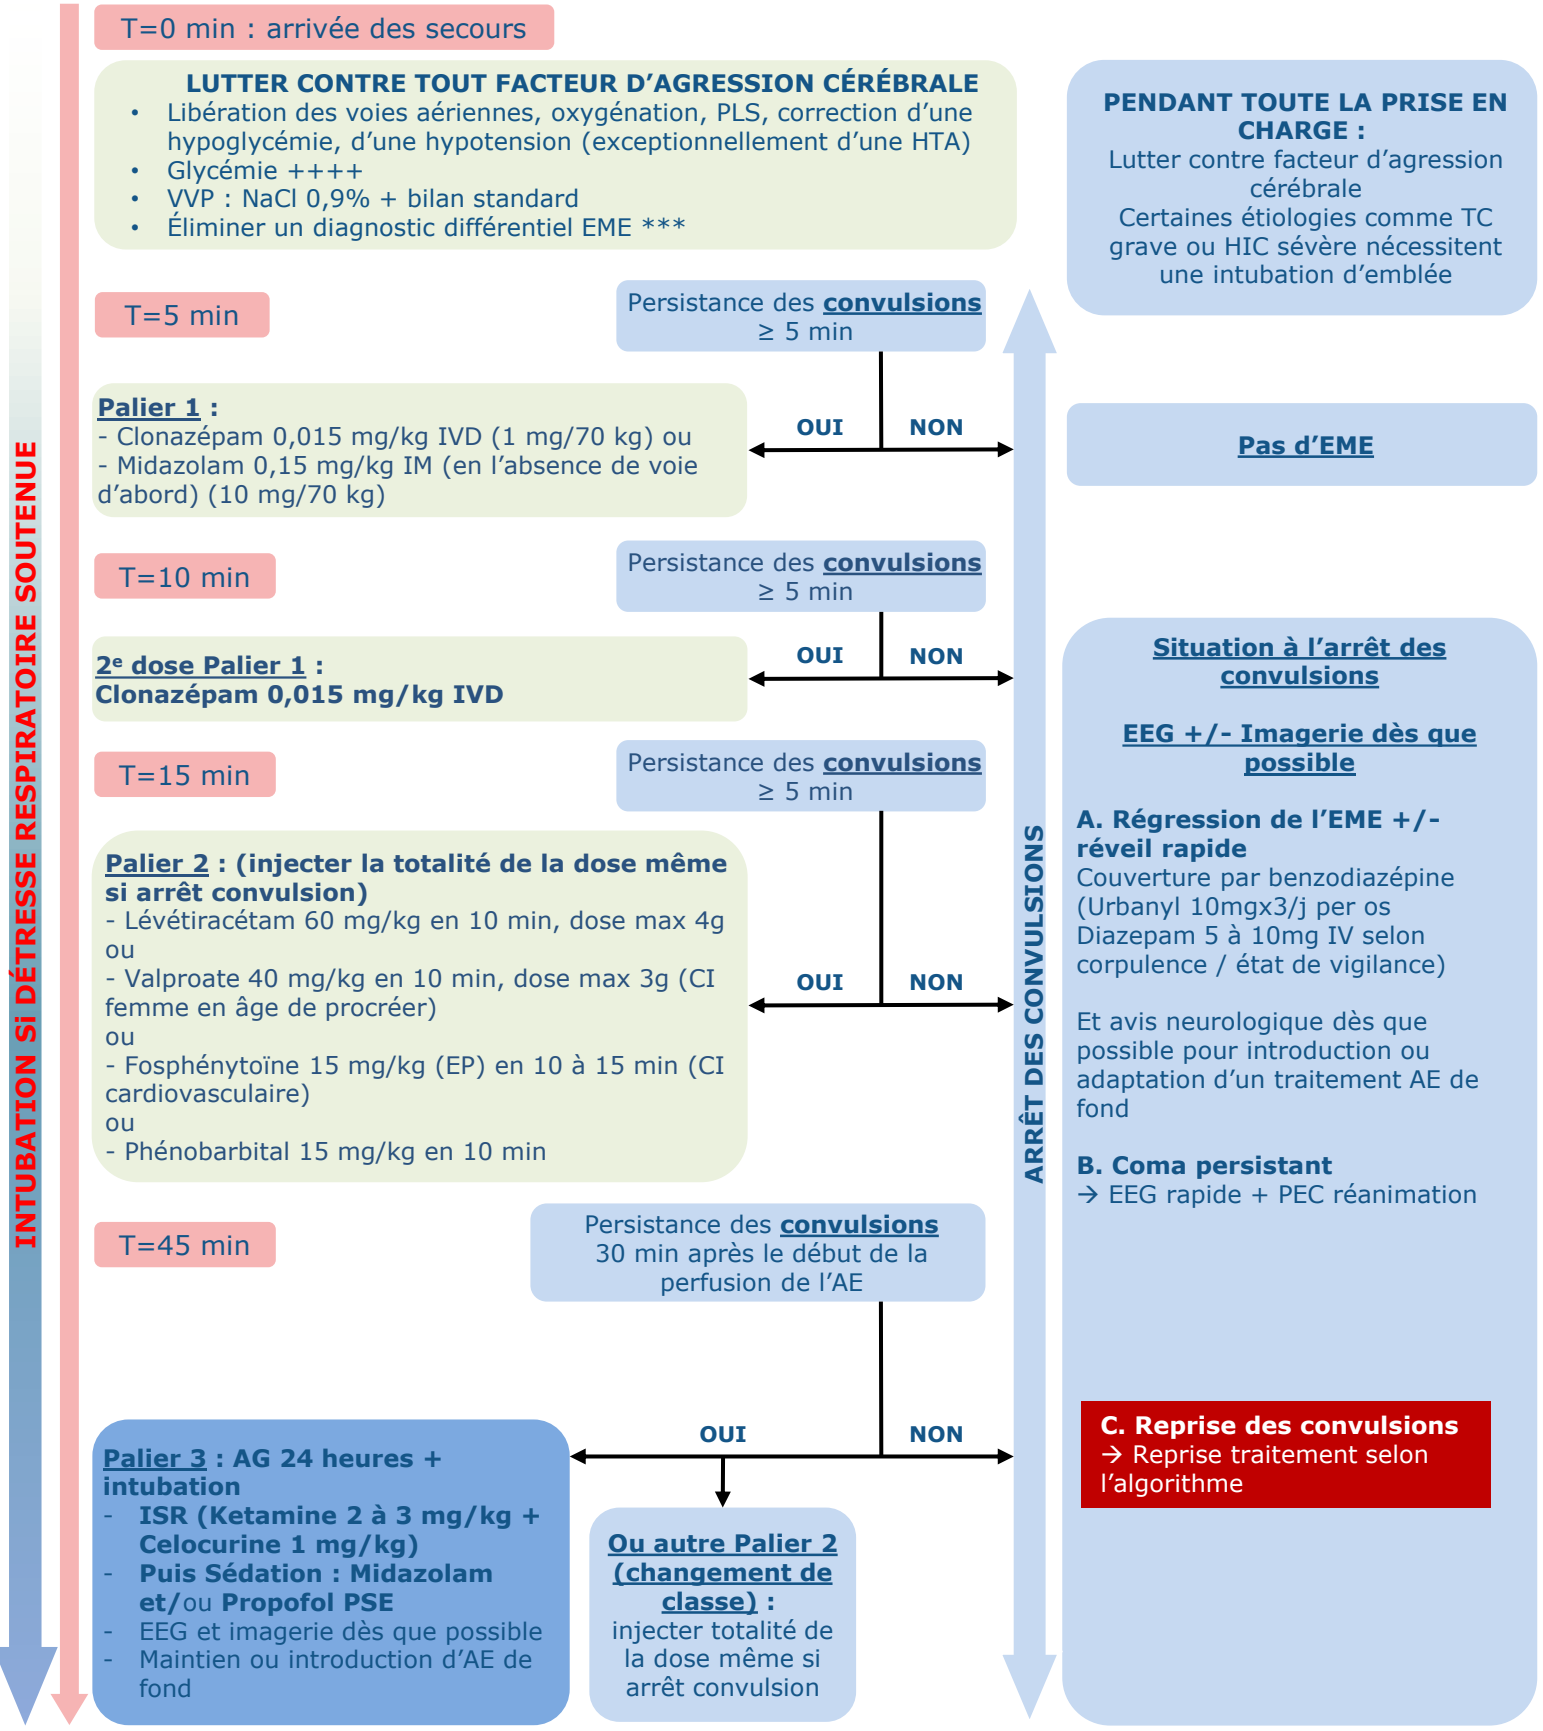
INTUBATION Si DÉTRESSE RESPIRATOIRE SOUTENUE

T=0 min : arrivée des secours

LUTTER CONTRE TOUT FACTEUR D'AGRESSION CÉRÉBRALE
• Libération des voies aériennes, oxygénation, PLS, correction d'une hypoglycémie, d'une hypotension (exceptionnellement d'une HTA)
• Glycémie ++++
• VVP : NaCl 0,9% + bilan standard
• Éliminer un diagnostic différentiel EME ***

PENDANT TOUTE LA PRISE EN CHARGE :
Lutter contre facteur d'agression cérébrale
Certaines étiologies comme TC grave ou HIC sévère nécessitent une intubation d'emblée

T=5 min

Persistance des convulsions ≥ 5 min

OUI NON

Palier 1 :
- Clonazépam 0,015 mg/kg IVD (1 mg/70 kg) ou
- Midazolam 0,15 mg/kg IM (en l'absence de voie d'abord) (10 mg/70 kg)

Pas d'EME

T=10 min

Persistance des convulsions ≥ 5 min

OUI NON

2e dose Palier 1 :
Clonazépam 0,015 mg/kg IVD

T=15 min

Persistance des convulsions ≥ 5 min

Palier 2 : (injecter la totalité de la dose même si arrêt convulsion)
- Lévétiracétam 60 mg/kg en 10 min, dose max 4g
ou
- Valproate 40 mg/kg en 10 min, dose max 3g (CI femme en âge de procréer)
ou
- Fosphénytoïne 15 mg/kg (EP) en 10 à 15 min (CI cardiovasculaire)
ou
- Phénobarbital 15 mg/kg en 10 min

OUI NON

ARRÊT DES CONVULSIONS

Situation à l'arrêt des convulsions

EEG +/- Imagerie dès que possible

A. Régression de l'EME +/- réveil rapide
Couverture par benzodiazépine (Urbanyl 10mgx3/j per os Diazepam 5 à 10mg IV selon corpulence / état de vigilance)

Et avis neurologique dès que possible pour introduction ou adaptation d'un traitement AE de fond

B. Coma persistant
→ EEG rapide + PEC réanimation

T=45 min

Persistance des convulsions 30 min après le début de la perfusion de l'AE

OUI NON

Palier 3 : AG 24 heures + intubation
- ISR (Ketamine 2 à 3 mg/kg + Celocurine 1 mg/kg)
- Puis Sédation : Midazolam et/ou Propofol PSE
- EEG et imagerie dès que possible
- Maintien ou introduction d'AE de fond

Ou autre Palier 2 (changement de classe) : injecter totalité de la dose même si arrêt convulsion

C. Reprise des convulsions
→ Reprise traitement selon l'algorithme